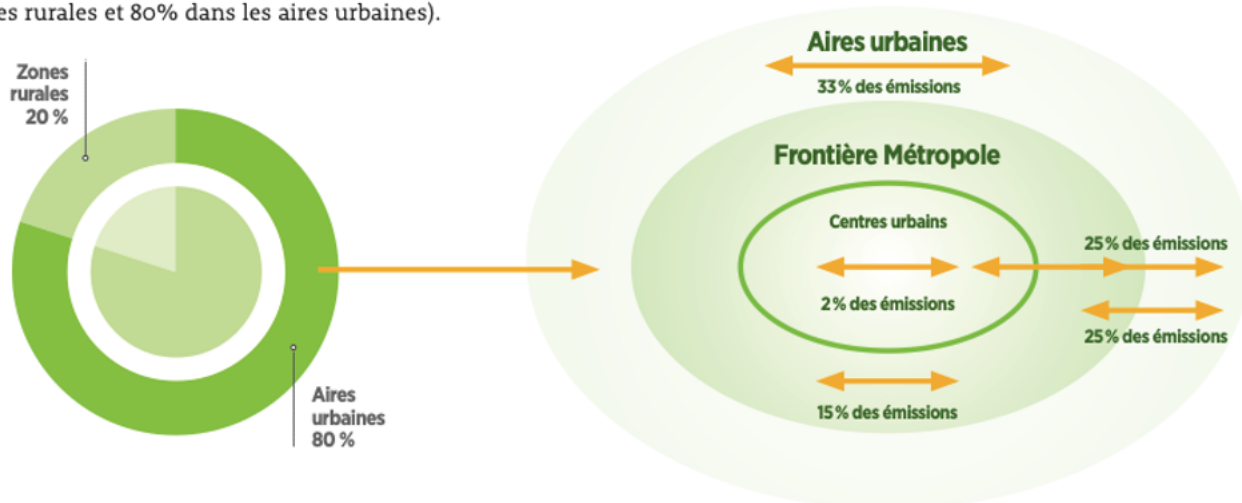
es rurales et 80% dans les aires urbaines).

Zones rurales 20 %

Aires urbaines 80 %

Aires urbaines

33 % des émissions

Frontière Métropole

Centres urbains

2 % des émissions

25 % des émissions

25 % des émissions

15 % des émissions